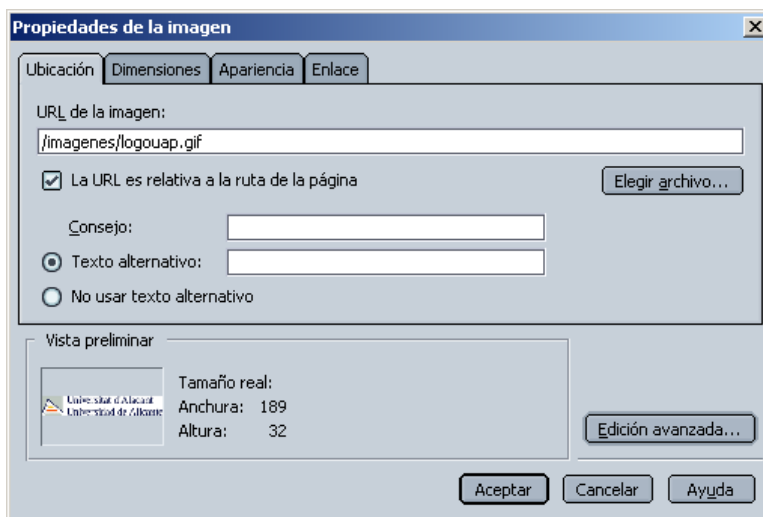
Propiedades de la imagen

Ubicación | Dimensiones | Apariencia | Enlace

URL de la imagen:

/imagenes/logouap.gif

La URL es relativa a la ruta de la página

Elegir archivo...

Consejo:

Texto alternativo:

No usar texto alternativo

Vista preliminar

Universitat d'Alacant
Universidad de Alicante

Tamaño real:
Anchura: 189
Altura: 32

Edición avanzada...

Aceptar Cancelar Ayuda